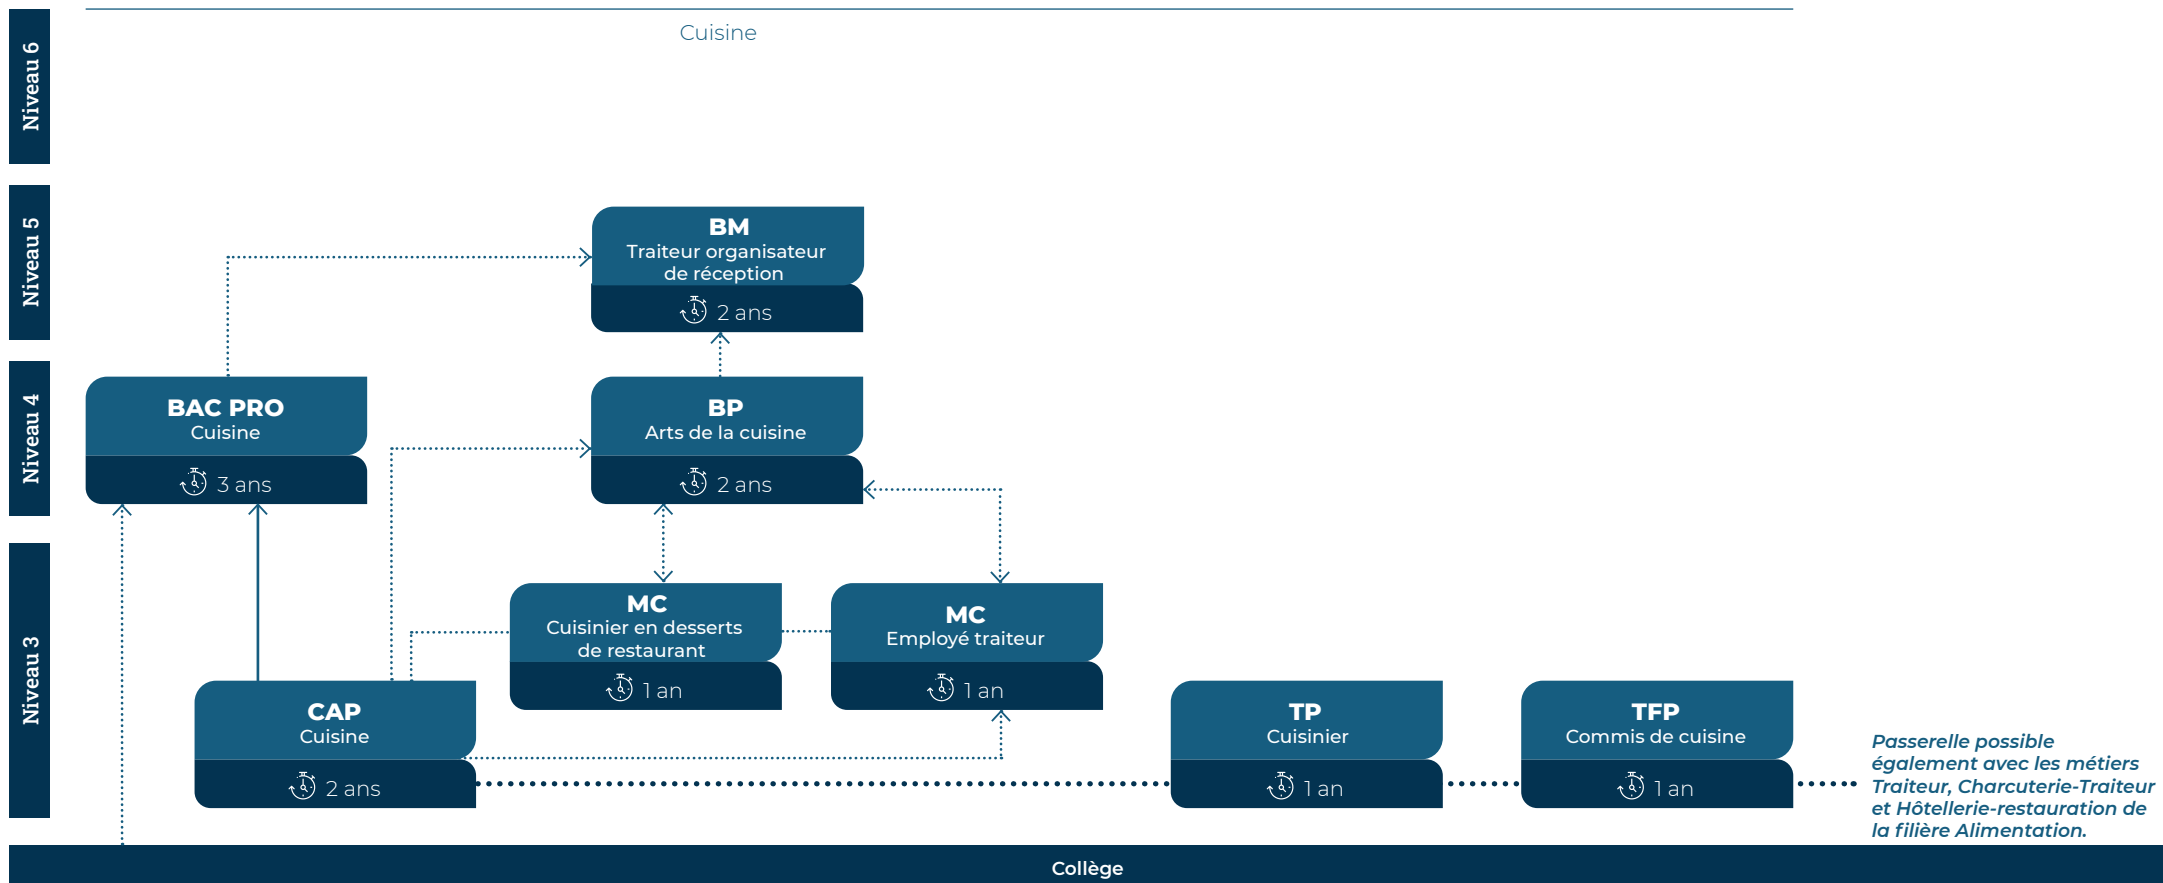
Cuisine

Niveau 6

Niveau 5

Niveau 4

Niveau 3

BM
Traiteur organisateur de réception
2 ans

BAC PRO
Cuisine
3 ans

BP
Arts de la cuisine
2 ans

MC
Cuisinier en desserts de restaurant
1 an

MC
Employé traiteur
1 an

CAP
Cuisine
2 ans

TP
Cuisinier
1 an

TFP
Commis de cuisine
1 an

*Passerelle possible également avec les métiers Traiteur, Charcuterie-Traiteur et Hôtellerie-restauration de la filière Alimentation.*

Collège